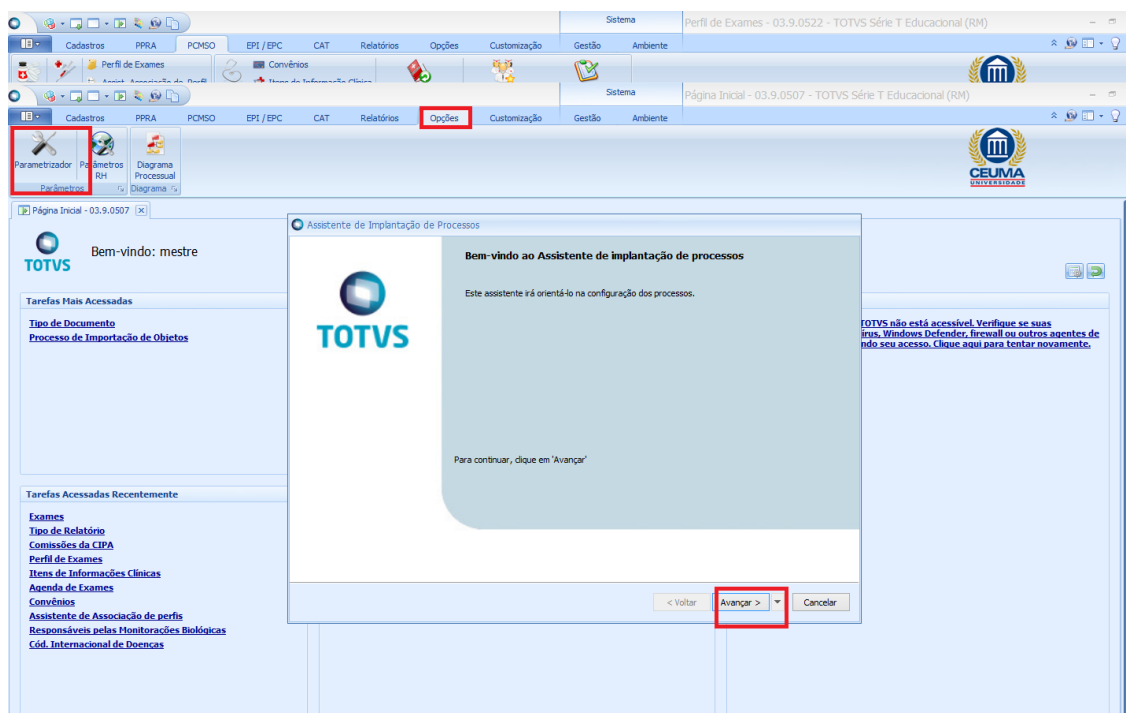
Sistema

Perfil de Exames - 03.9.0522 - TOTVS Série T Educacional (RM)

Cadastros PPRA PCMSO EPI / EPC CAT Relatórios Opções Customização Gestão Ambiente

Perfil de Exames
Convênios
Assist. Associação de Perfil
Itens de Informação Clínica

Sistema

Página Inicial - 03.9.0507 - TOTVS Série T Educacional (RM)

Cadastros PPRA PCMSO EPI / EPC CAT Relatórios Opções Customização Gestão Ambiente

Parametrizador
Parâmetros RH
Diagrama Processual
Parâmetros
Diagrama

CEUMA
UNIVERSIDADE

Página Inicial - 03.9.0507

TOTVS

Bem-vindo: mestre

Tarefas Mais Acessadas

Tipo de Documento
Processo de Importação de Objetos

Tarefas Acessadas Recentemente

Exames
Tipo de Relatório
Comissões da CIPA
Perfil de Exames
Itens de Informações Clínicas
Agenda de Exames
Convênios
Assistente de Associação de perfis
Responsáveis pelas Monitorações Biológicas
Cód. Internacional de Doenças

TOTVS não está acessível. Verifique se suas
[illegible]írus, Windows Defender, firewall ou outros agentes de
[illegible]ndo seu acesso. Clique aqui para tentar novamente.

Assistente de Implantação de Processos

TOTVS

Bem-vindo ao Assistente de implantação de processos

Este assistente irá orientá-lo na configuração dos processos.

Para continuar, clique em 'Avançar'

< Voltar
Avançar >
Cancelar